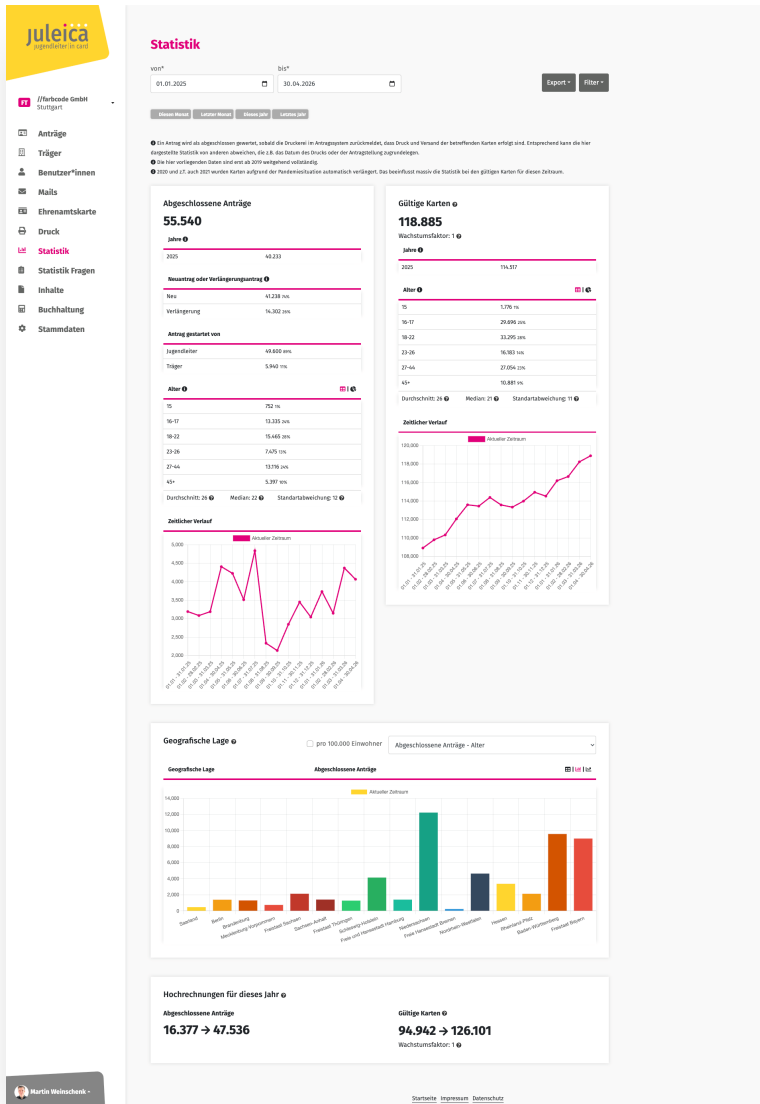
juleica
JugendleiterIn card

FF //farbcode GmbH Stuttgart

Anträge
Träger
Benutzer*innen
Mails
Ehrenamtskarte
Druck
Statistik
Statistik Fragen
Inhalte
Buchhaltung
Stammdaten

Martin Weinschenk

Statistik

von*
01.01.2025
bis*
30.04.2026

Export
Filter

Dieser Monat
Letzter Monat
Dieses Jahr
Letztes Jahr

Ein Antrag wird als abgeschlossen gewertet, sobald die Druckerei im Antragssystem zurückmeldet, dass Druck und Versand der betreffenden Karten erfolgt sind. Entsprechend kann die hier dargestellte Statistik von anderen abweichen, die z.B. das Datum des Drucks oder der Antragstellung zugrundelegen.
Die hier vorliegenden Daten sind erst ab 2019 weitgehend vollständig.
2020 und z.T. auch 2021 wurden Karten aufgrund der Pandemiesituation automatisch verlängert. Das beeinflusst massiv die Statistik bei den gültigen Karten für diesen Zeitraum.

Abgeschlossene Anträge
55.540

Jahre

| 2025 | 40.233 |

Neuantrag oder Verlängerungsantrag

| Neu | 41.238 74% |
| Verlängerung | 14.302 26% |

Antrag gestartet von

| Jugendleiter | 49.600 89% |
| Träger | 5.940 11% |

Alter

| 15 | 752 1% |
| 16-17 | 13.335 24% |
| 18-22 | 15.465 28% |
| 23-26 | 7.475 13% |
| 27-44 | 13.116 24% |
| 45+ | 5.397 10% |

Durchschnitt: 26 Median: 22 Standartabweichung: 12

Zeitlicher Verlauf
Aktueller Zeitraum
5,000
4,500
4,000
3,500
3,000
2,500
2,000

Gültige Karten
118.885
Wachstumsfaktor: 1

Jahre

| 2025 | 114.517 |

Alter

| 15 | 1.776 1% |
| 16-17 | 29.696 25% |
| 18-22 | 33.295 28% |
| 23-26 | 16.183 14% |
| 27-44 | 27.054 23% |
| 45+ | 10.881 9% |

Durchschnitt: 26 Median: 21 Standartabweichung: 11

Zeitlicher Verlauf
Aktueller Zeitraum
120,000
118,000
116,000
114,000
112,000
110,000
108,000

Geografische Lage
pro 100.000 Einwohner
Abgeschlossene Anträge - Alter

Geografische Lage
Abgeschlossene Anträge

Aktueller Zeitraum
14,000
12,000
10,000
8,000
6,000
4,000
2,000
0
Saarland
Berlin
Brandenburg
Mecklenburg-Vorpommern
Freistaat Sachsen
Sachsen-Anhalt
Freistaat Thüringen
Schleswig-Holstein
Freie und Hansestadt Hamburg
Niedersachsen
Freie Hansestadt Bremen
Nordrhein-Westfalen
Hessen
Rheinland-Pfalz
Baden-Württemberg
Freistaat Bayern

Hochrechnungen für dieses Jahr

Abgeschlossene Anträge
16.377 → 47.536

Gültige Karten
94.942 → 126.101
Wachstumsfaktor: 1

Startseite Impressum Datenschutz